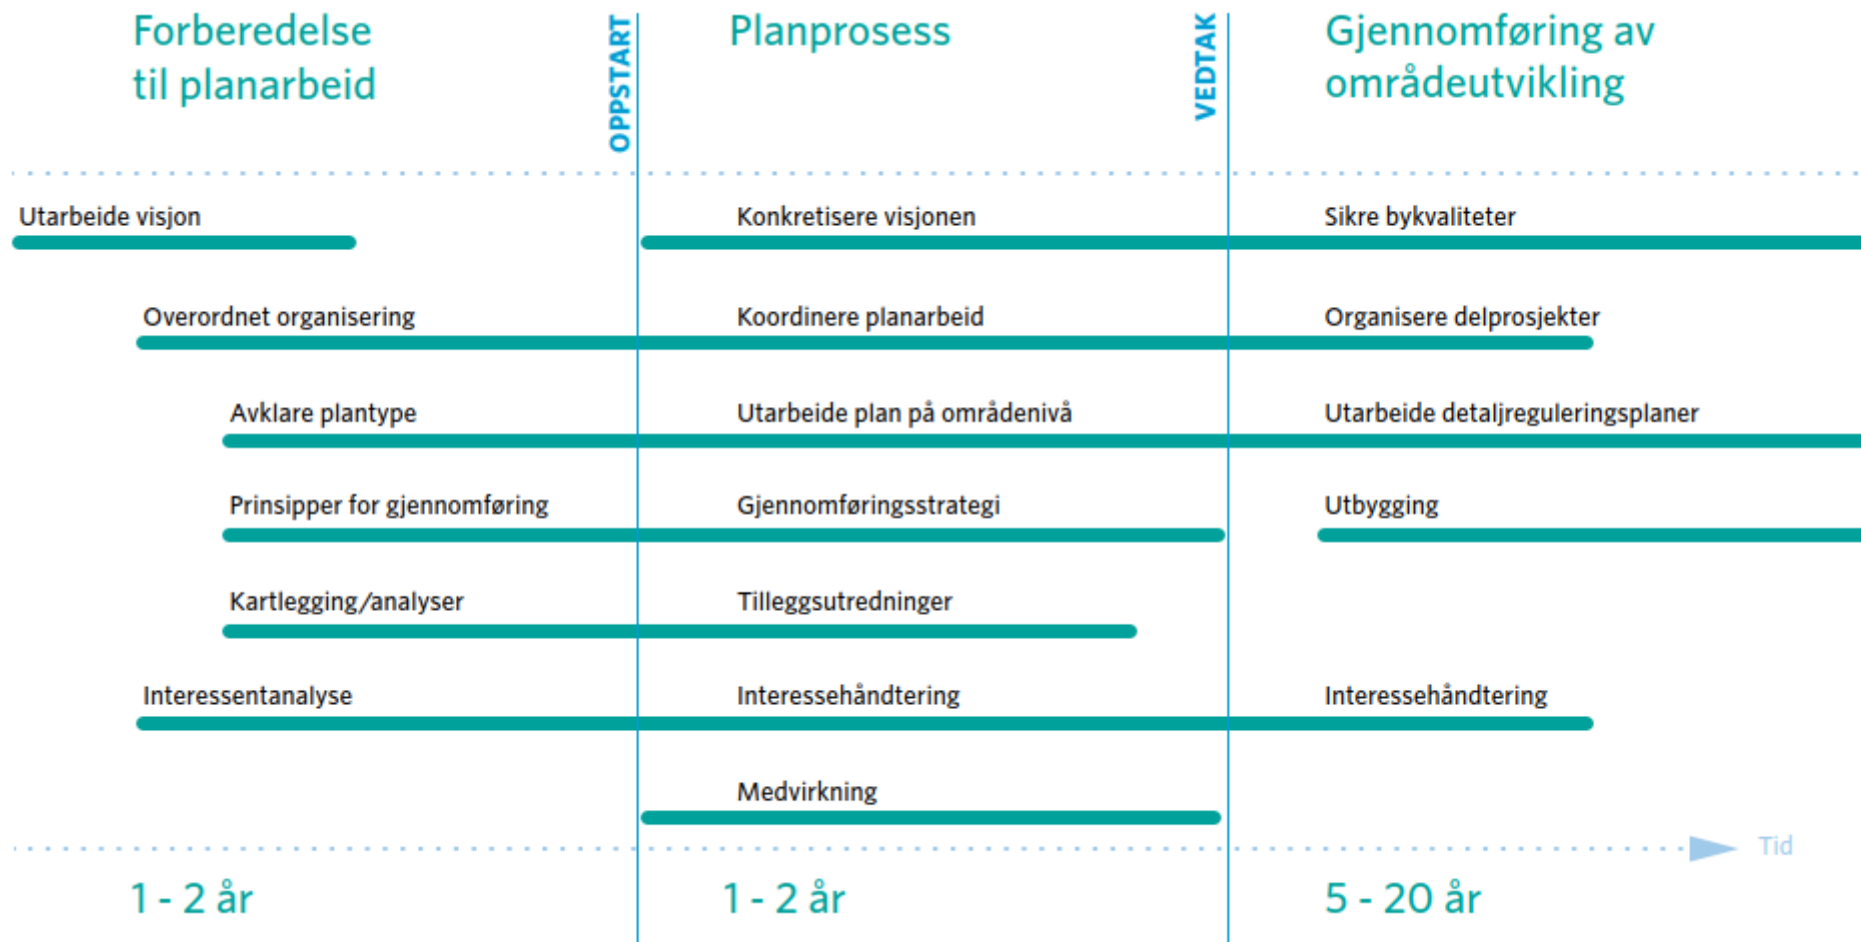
Forberedelse til planarbeid

OPPSTART

Planprosess

VEDTAK

Gjennomføring av områdeutvikling

Utarbeide visjon

Konkretisere visjonen

Sikre bykvaliteter

Overordnet organisering

Koordinere planarbeid

Organisere delprosjekter

Avklare plantype

Utarbeide plan på områdenivå

Utarbeide detaljreguleringsplaner

Prinsipper for gjennomføring

Gjennomføringsstrategi

Utbygging

Kartlegging/analyser

Tilleggsutredninger

Interessentanalyse

Interessehåndtering

Interessehåndtering

Medvirkning

Tid

1 - 2 år

1 - 2 år

5 - 20 år